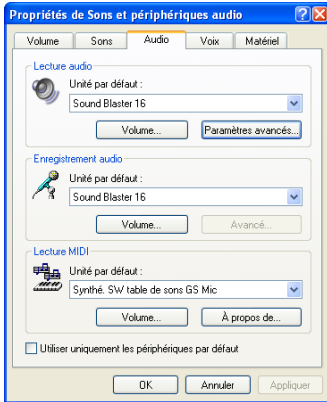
Propriétés de Sons et périphériques audio

Volume | Sons | Audio | Voix | Matériel

Lecture audio
Unité par défaut :
Sound Blaster 16
Volume... | Paramètres avancés...

Enregistrement audio
Unité par défaut :
Sound Blaster 16
Volume... | Avancé...

Lecture MIDI
Unité par défaut :
Synthé. SW table de sons GS Mic
Volume... | À propos de...

Utiliser uniquement les périphériques par défaut

OK | Annuler | Appliquer